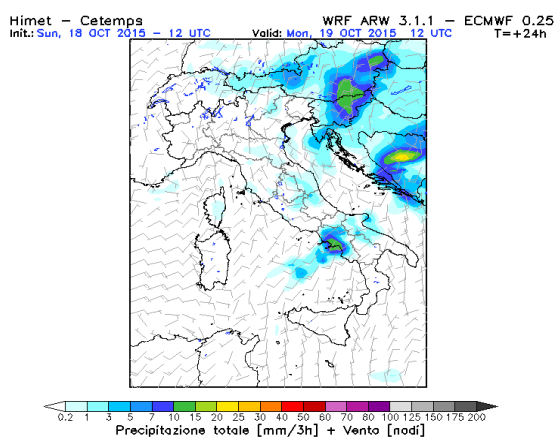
Himet – Cetemps
Init.: Sun, 18 OCT 2015 – 12 UTC

WRF ARW 3.1.1 – ECMWF 0.25
Valid: Mon, 19 OCT 2015 12 UTC
T=+24h

0.2 1 3 5 7 10 15 20 25 30 40 50 60 70 80 100 125 150 175 200
Precipitazione totale [mm/3h] + Vento [nodi]